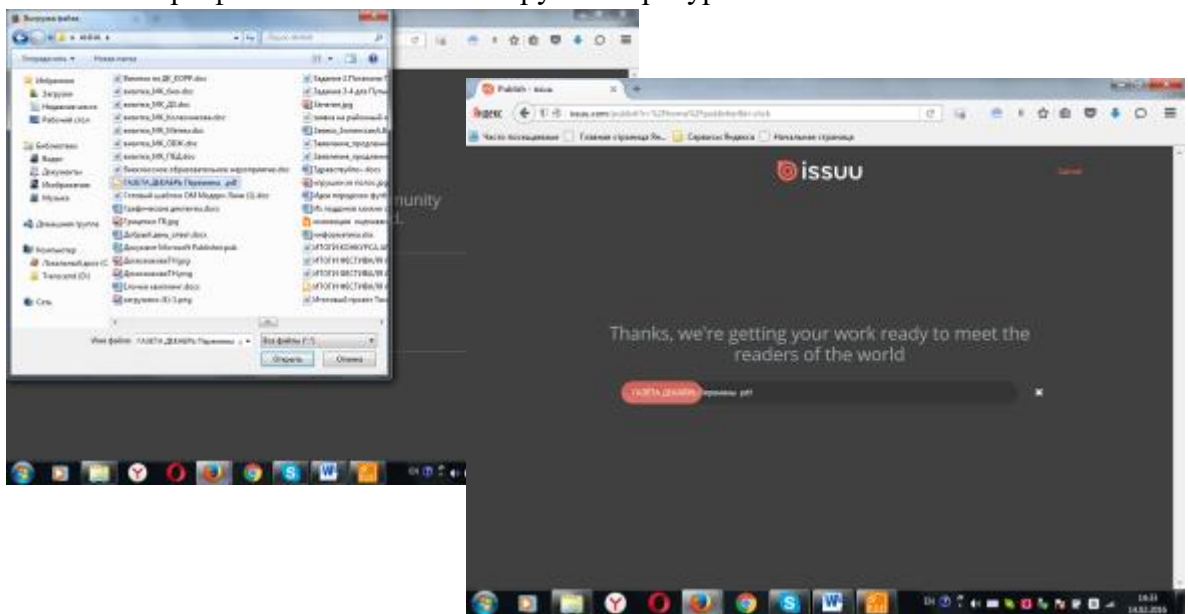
Загрузка файла

Упорядочить ▾ Новая папка

Избранное
Загрузки
Недавние места
Рабочий стол

Библиотеки
Видео
Документы
Изображения
Музыка

Домашняя группа

Компьютер
Локальный диск (C:)
Transcend (D:)

Сеть

ГАЗЕТА ДЕКАБРЬ Переменка .pdf

Имя файла: ГАЗЕТА ДЕКАБРЬ Переменка

Все файлы (*.*)

Открыть Отмена

unity

Publish - issuu

Яндекс issuu.com

Часто посещаемые Главная страница Ян... Сервисы Яндекса Начальная страница

issuu

Cancel

Thanks, we're getting your work ready to meet the readers of the world

ГАЗЕТА ДЕКАБРЬ Переменка .pdf

14:33
14.02.2016